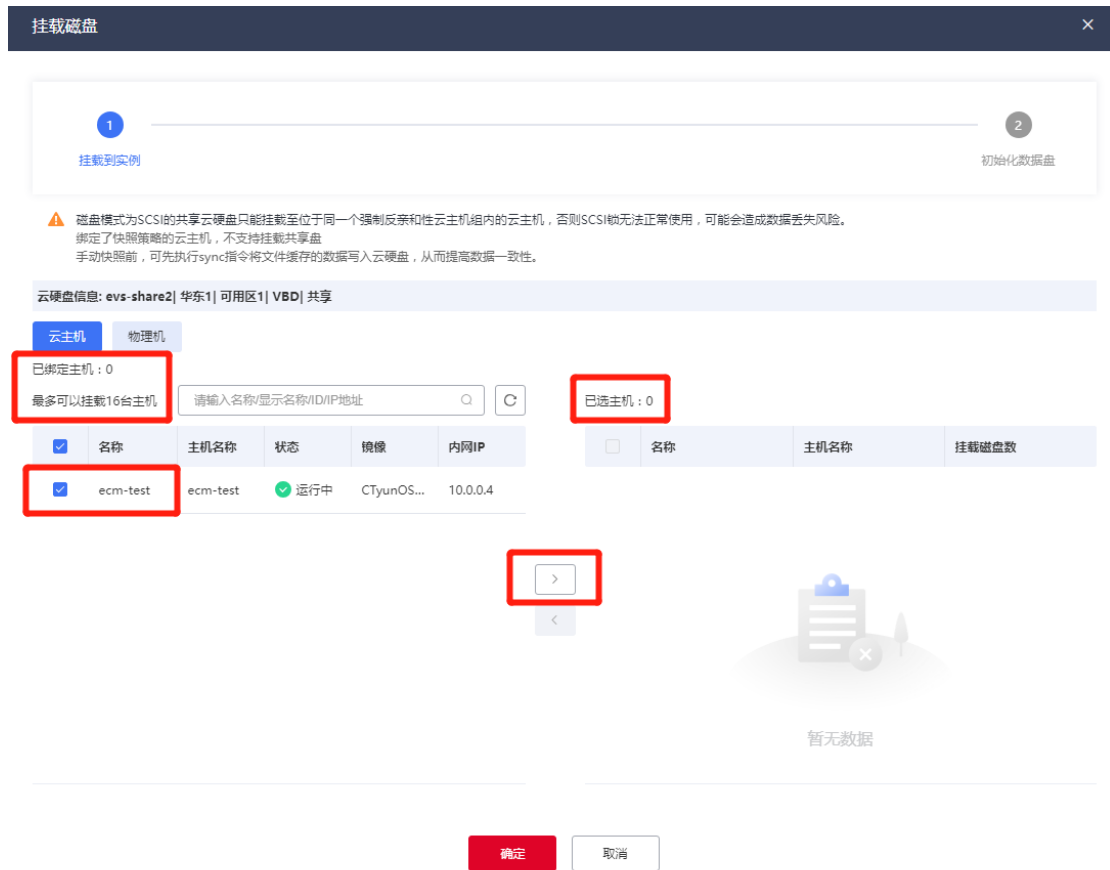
挂载磁盘

×

1
挂载到实例

2
初始化数据盘

磁盘模式为SCSI的共享云硬盘只能挂载至位于同一个强制反亲和性云主机组内的云主机，否则SCSI锁无法正常使用，可能会造成数据丢失风险。
绑定了快照策略的云主机，不支持挂载共享盘
手动快照前，可先执行sync指令将文件缓存的数据写入云硬盘，从而提高数据一致性。

云硬盘信息: evs-share2| 华东1| 可用区1| VBD| 共享

云主机 物理机

已绑定主机：0
最多可以挂载16台主机

请输入名称/显示名称/ID/IP地址

| | 名称 | 主机名称 | 状态 | 镜像 | 内网IP |
|---|---|---|---|---|---|
| | ecm-test | ecm-test | 运行中 | CTyunOS... | 10.0.0.4 |

已选主机：0

| | 名称 | 主机名称 | 挂载磁盘数 |
|---|---|---|---|

暂无数据

确定 取消